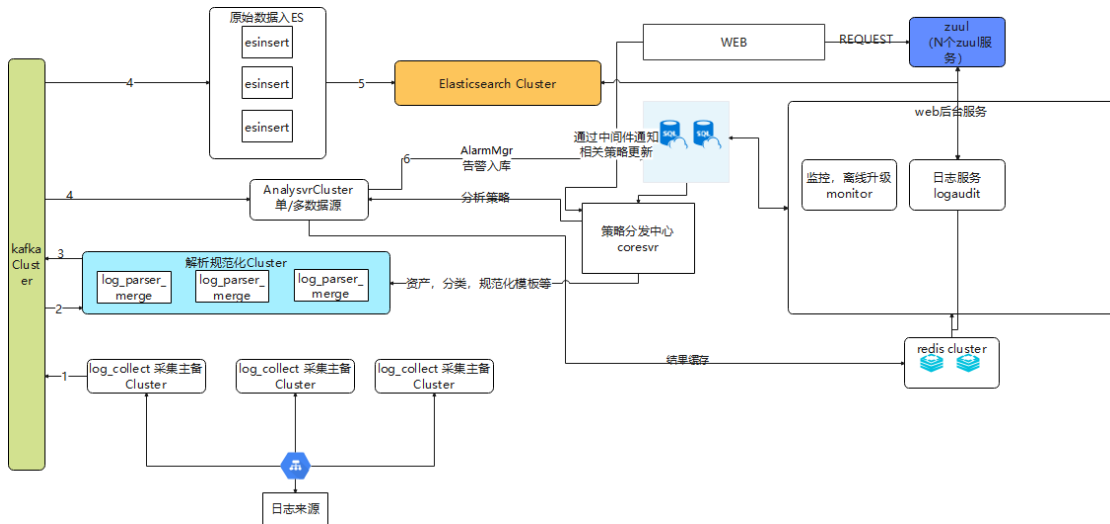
原始数据入ES

esinsert

esinsert

esinsert

4

5

Elasticsearch Cluster

WEB

REQUEST

zuul
(N个zuul服务)

web后台服务

SQL

SQL

通过中间件通知
相关策略更新

AlarmMgr
告警入库

6

4

AnalysvrCluster
单/多数据源

分析策略

策略分发中心
coresvr

监控，离线升级
monitor

日志服务
logaudit

kafka
Cluster

3

解析规范化Cluster

log_parser_
merge

log_parser_
merge

log_parser_
merge

资产，分类，规范化模板等

2

结果缓存

redis cluster

1

log_collect 采集主备
Cluster

log_collect 采集主备
Cluster

log_collect 采集主备
Cluster

日志来源